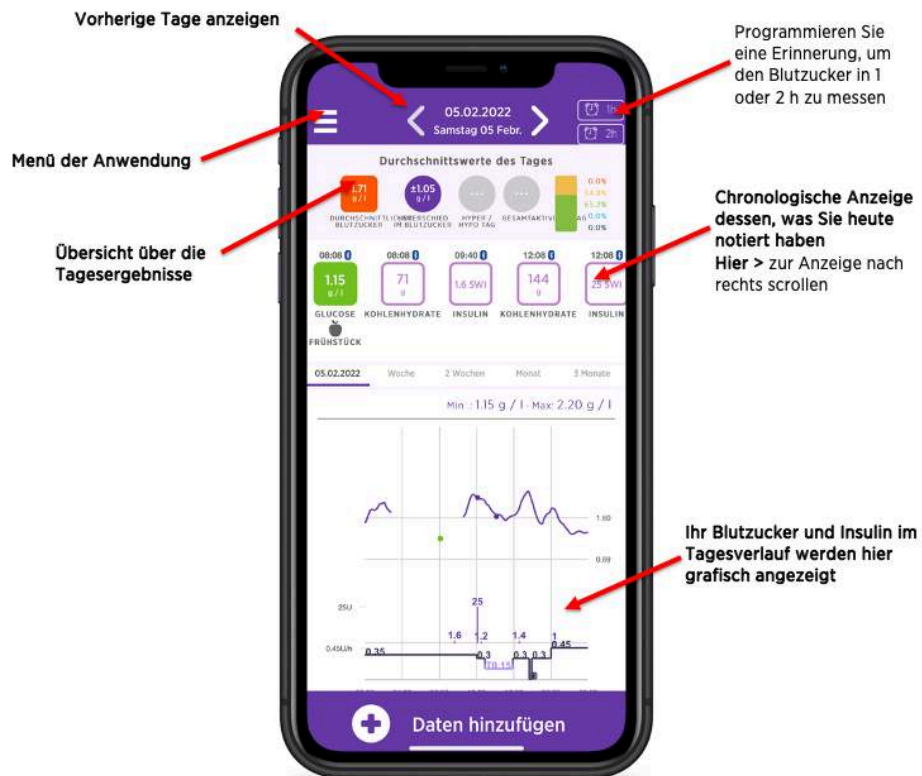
Vorherige Tage anzeigen

Programmieren Sie eine Erinnerung, um den Blutzucker in 1 oder 2 h zu messen

05.02.2022
Samstag 05 Febr.

1h
2h

Menü der Anwendung

Durchschnittswerte des Tages

1.71 g/l
DURCHSCHNITTLICHER BLUTZUCKER

±1.05 g/l
UNTERSCHIED IM BLUTZUCKER

...
HYPER / HYPO TAG

...
GESAMTAKTIVITÄT TAG

0.0%
14.8%
65.2%
0.0%
0.0%

Chronologische Anzeige dessen, was Sie heute notiert haben
Hier > zur Anzeige nach rechts scrollen

Übersicht über die Tagesergebnisse

08:08
1.15 g/l
GLUCOSE
FRÜHSTÜCK

08:08
71 g
KOHLENHYDRATE

09:40
1.6 SWI
INSULIN

12:08
144 g
KOHLENHYDRATE

12:08
25 SWI
INSULIN

05.02.2022
Woche
2 Wochen
Monat
3 Monate

Min : 1.15 g / l - Max: 2.20 g / l

1.80
0.69

Ihr Blutzucker und Insulin im Tagesverlauf werden hier grafisch angezeigt

25U
0.45U/h
25
1.6
1.2
1.4
1
0.35
0.3
TB 15
0.3
0.3
0.45

Daten hinzufügen